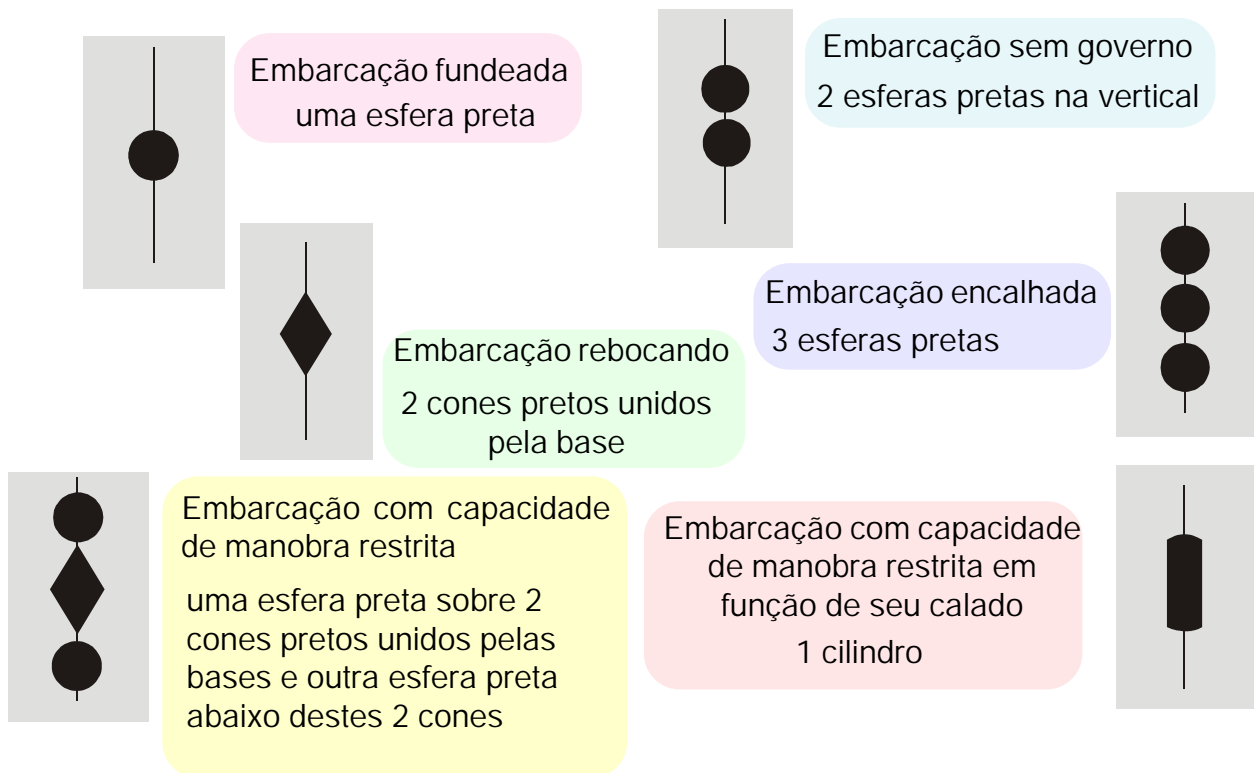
Embarcação fundeada
uma esfera preta

Embarcação sem governo
2 esferas pretas na vertical

Embarcação encalhada
3 esferas pretas

Embarcação rebocando
2 cones pretos unidos pela base

Embarcação com capacidade de manobra restrita
uma esfera preta sobre 2 cones pretos unidos pelas bases e outra esfera preta abaixo destes 2 cones

Embarcação com capacidade de manobra restrita em função de seu calado
1 cilindro